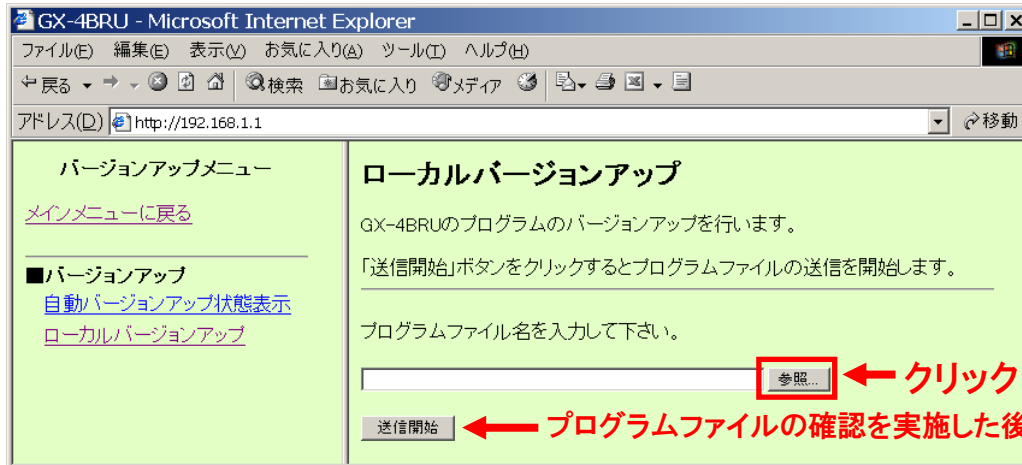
GX-4BRU - Microsoft Internet Explorer

ファイル(F) 編集(E) 表示(V) お気に入り(A) ツール(T) ヘルプ(H)

戻る 検索 お気に入り メディア

アドレス(D) http://192.168.1.1 移動

バージョンアップメニュー

メインメニューに戻る

■バージョンアップ
自動バージョンアップ状態表示
ローカルバージョンアップ

ローカルバージョンアップ

GX-4BRUのプログラムのバージョンアップを行います。

「送信開始」ボタンをクリックするとプログラムファイルの送信を開始します。

プログラムファイル名を入力して下さい。

参照...

クリック

送信開始

プログラムファイルの確認を実施した後